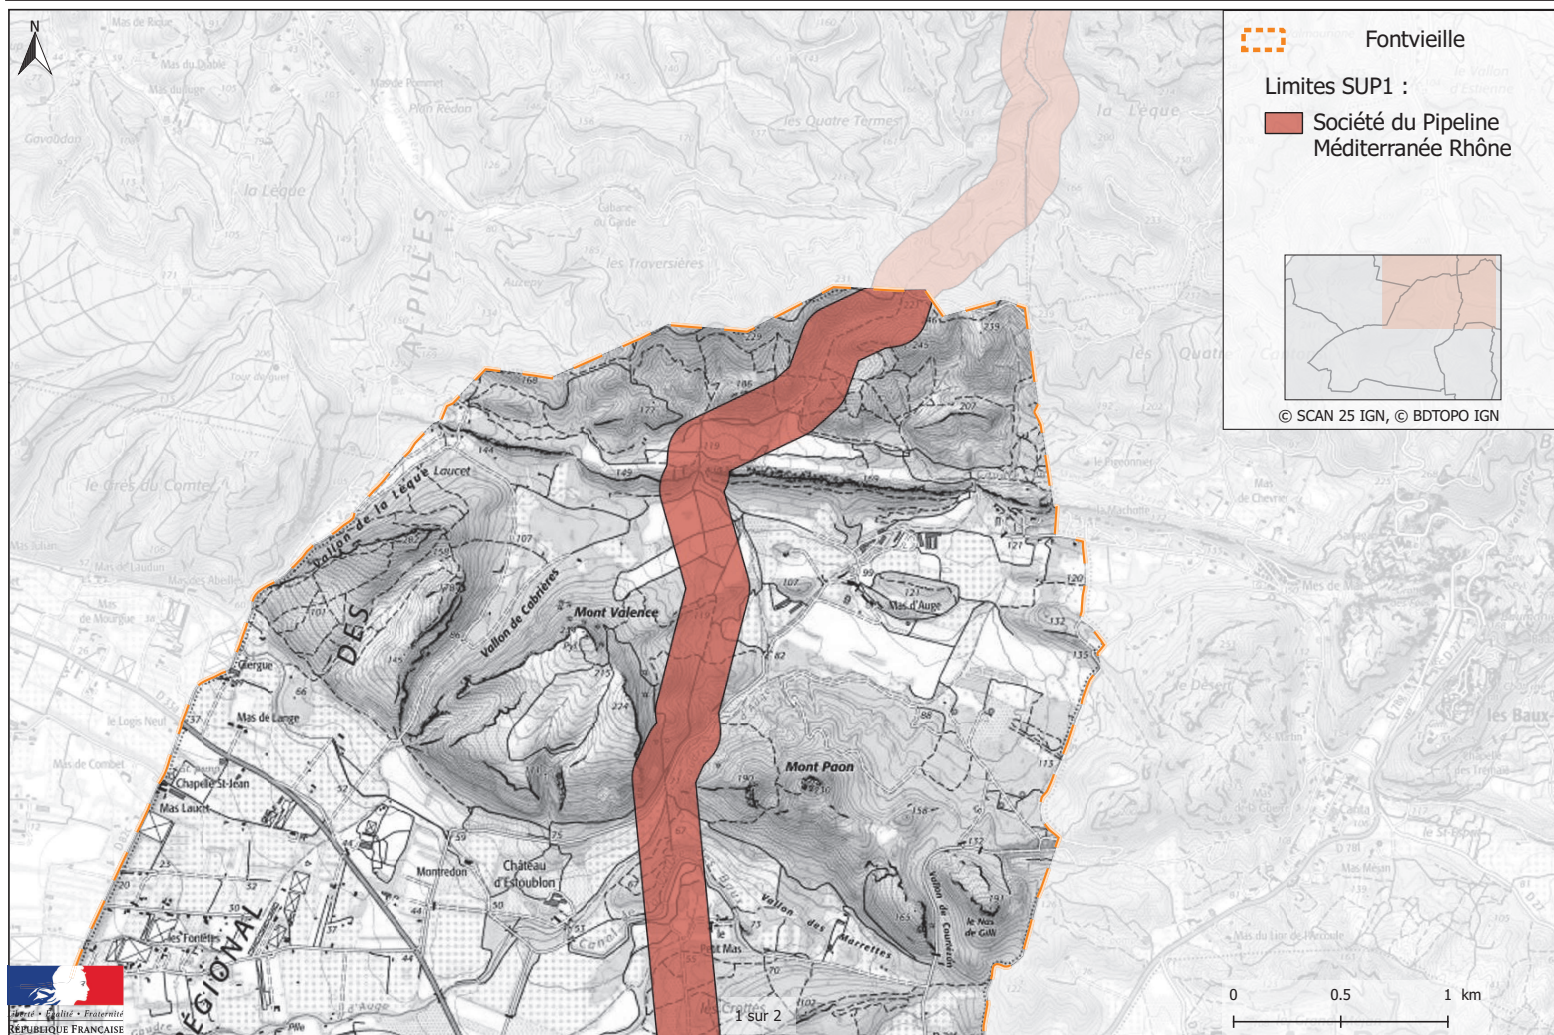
N

Fontvieille

Limites SUP1 :

Société du Pipeline Méditerranée Rhône

© SCAN 25 IGN, © BDTOPO IGN

Mas de Riche
Mas du Diable
Gavoûdan
la Lèque
ALPILLES
Plan Redon
les Quatre Termes
la Lèque
Cabane du Garde
les Traversières
Auzepy
Tour de guet
le Grès du Comte
Vallon de la Lèque
Laucet
DES
Vallon de Cabrières
Mont Valence
Mas Aubert
Mas d'Auge
Mas Lauron
Mas de Laudun
Mas des Abeilles
Mas de Mourgue
Glergue
Mas de Lange
le Logis Neuf
Mas de Combet
Chapelle St-Jean
Mas Laurès
Mont Paon
Montredon
Château d'Estoublon
les Fontêtes
RÉGIONAL
Vallon des Marrettes
Vallon de Caureton
le Mas de Gill
Petit Mas
les Baux
le Désert
les Quatre
Mas de Chevrier
Mas Mésan
Mas du Lion de l'Arcoule
1 sur 2

Liberté • Égalité • Fraternité
RÉPUBLIQUE FRANÇAISE

0 0.5 1 km